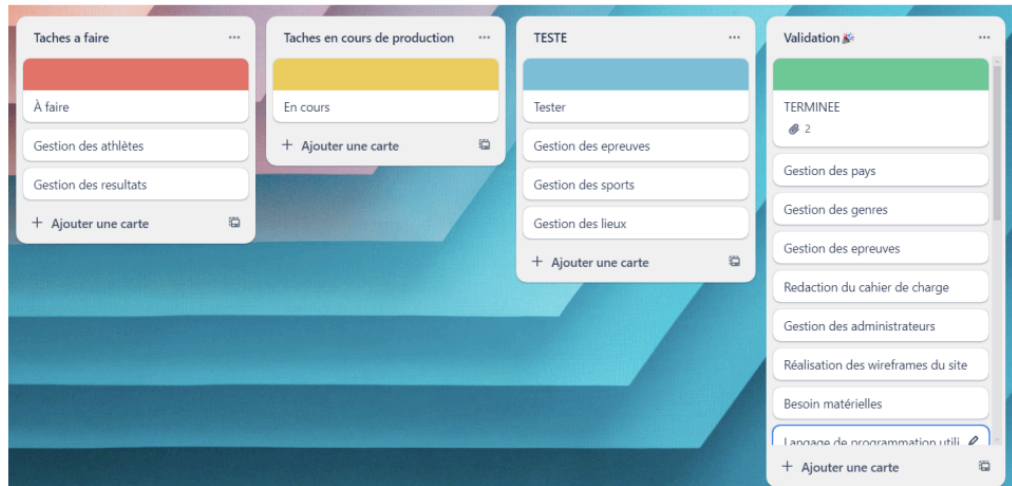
Taches a faire ···

À faire

Gestion des athlètes

Gestion des resultats

+ Ajouter une carte

Taches en cours de production ···

En cours

+ Ajouter une carte

TESTE ···

Tester

Gestion des epreuves

Gestion des sports

Gestion des lieux

+ Ajouter une carte

Validation 🎉 ···

TERMINEE

2

Gestion des pays

Gestion des genres

Gestion des epreuves

Redaction du cahier de charge

Gestion des administrateurs

Réalisation des wireframes du site

Besoin matérielles

Langage de programmation utili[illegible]

+ Ajouter une carte